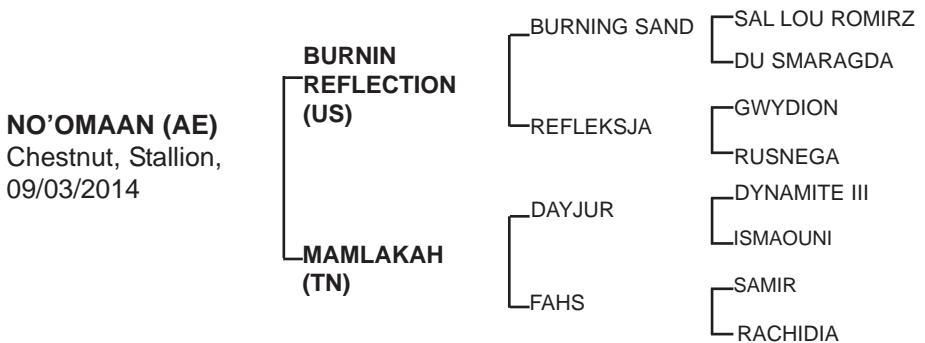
NO'OMAAN (AE)
Chestnut, Stallion, 09/03/2014

BURNIN REFLECTION (US)

MAMLAKAH (TN)

BURNING SAND

REFLEKSJA

DAYJUR

FAHS

SAL LOU ROMIRZ

DU SMARAGDA

GWYDION

RUSNEGA

DYNAMITE III

ISMAOUNI

SAMIR

RACHIDIA